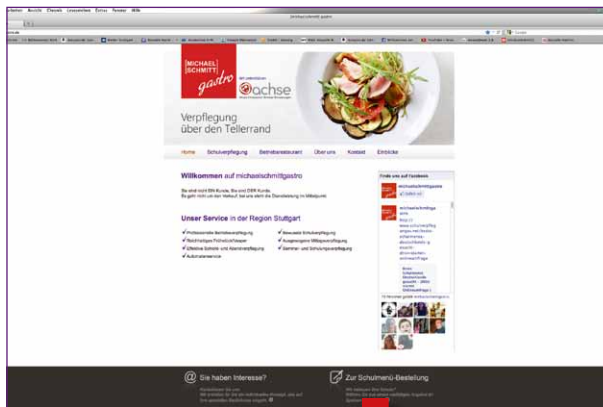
MICHAEL SCHMITT gastro
achse

Verpflegung über den Tellerrand

Home Schulverpflegung Betriebsrestaurant Über uns Kontakt Einblicke

Willkommen auf michaelschmittgastro

Unser Service in der Region Stuttgart

Finde uns auf Facebook

michaelschmittgastro

Sie haben Interesse?

Zur Schulmenü-Bestellung

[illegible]